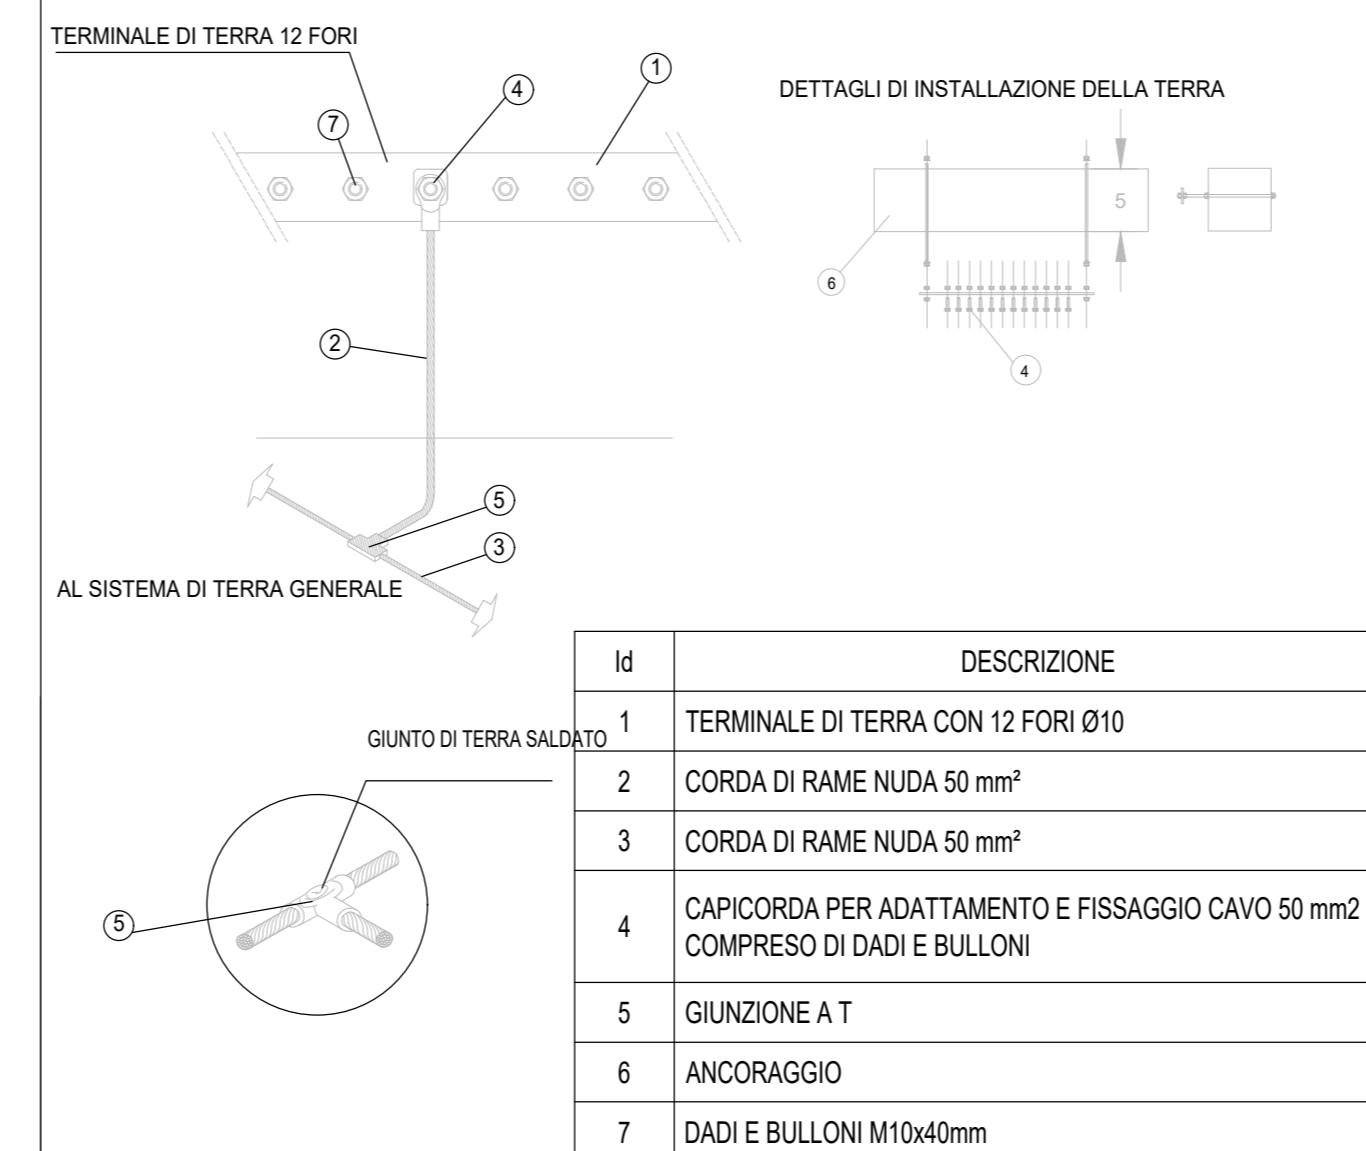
TERMINALE DI TERRA 12 FORI

7

4

1

DETTAGLI DI INSTALLAZIONE DELLA TERRA

5

6

4

2

5

3

AL SISTEMA DI TERRA GENERALE

GIUNTO DI TERRA SALDATO

5

| Id | DESCRIZIONE |
|---|---|
| 1 | TERMINALE DI TERRA CON 12 FORI Ø10 |
| 2 | CORDA DI RAME NUDA 50 mm² |
| 3 | CORDA DI RAME NUDA 50 mm² |
| 4 | CAPICORDA PER ADATTAMENTO E FISSAGGIO CAVO 50 mm2 COMPRESO DI DADI E BULLONI |
| 5 | GIUNZIONE A T |
| 6 | ANCORAGGIO |
| 7 | DADI E BULLONI M10x40mm |